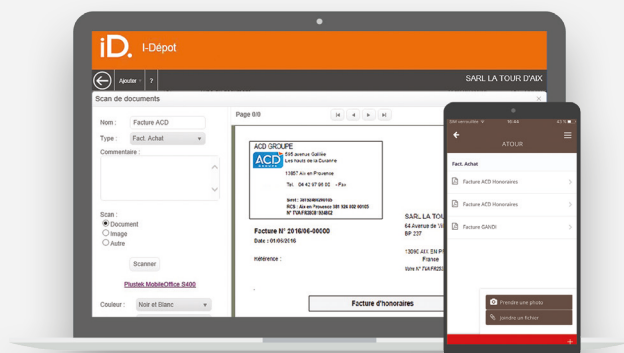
iD. I-Dépot

Ajouter ?

SARL LA TOUR D'AIX

Scan de documents

Nom : Facture ACD

Type : Fact. Achat

Commentaire :

Scan :
Document
Image
Autre

Scanner

Plustek MobileOffice S400

Couleur : Noir et Blanc

Page 0/0

ACD GROUPE
595 avenue Galilée
Les hauts de la Duranne
13857 Aix en Provence
Tél. 04 42 97 96 00 - Fax

Siret : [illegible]
RCS : Aix en Provence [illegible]
N° TVA FR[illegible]

Facture N° 2016/06-00000
Date : 01/06/2016

Référence :

SARL LA TOUR
64 Avenue de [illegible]
BP 237

13090 AIX EN P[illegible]
France
Votre N° TVA FR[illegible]

Facture d'honoraires

ATOUR

Fact. Achat

Facture ACD Honoraires

Facture ACD Honoraires

Facture CANDI

Prendre une photo

Joindre un fichier